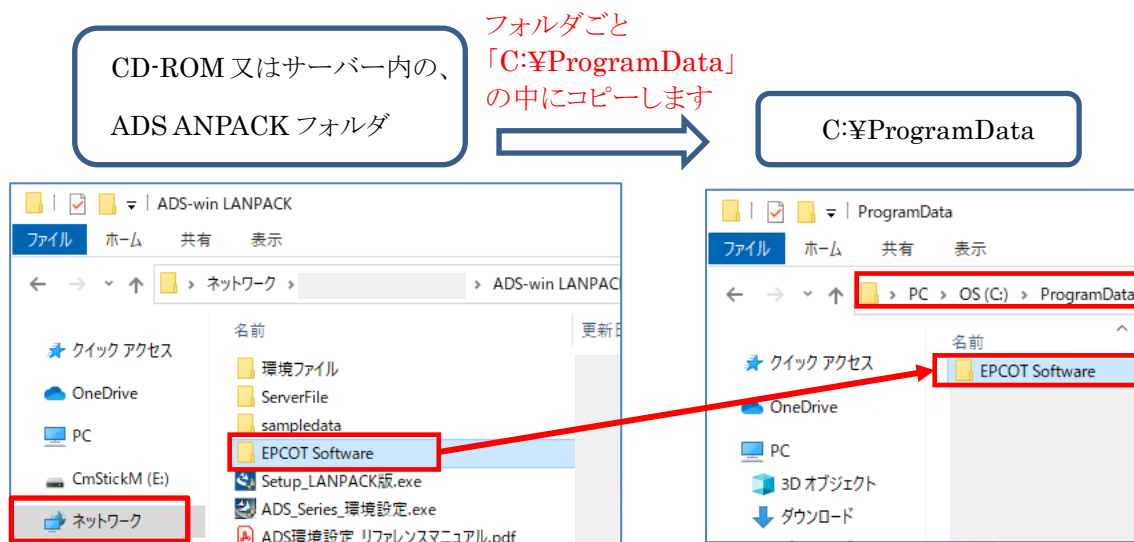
CD-ROM 又はサーバー内の、

ADS ANPACK フォルダ

フォルダごと
「C:¥ProgramData」
の中にコピーします

C:¥ProgramData

ADS-win LANPACK

ファイル　ホーム　共有　表示

ネットワーク › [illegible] › ADS-win LANPAC

名前　更新日

クイック アクセス
OneDrive
PC
CmStickM (E:)
ネットワーク

環境ファイル
ServerFile
sampledata
EPCOT Software
Setup_LANPACK版.exe
ADS_Series_環境設定.exe
ADS環境設定_リファレンスマニュアル.pdf

ProgramData

ファイル　ホーム　共有　表示

PC › OS (C:) › ProgramData

名前

クイック アクセス
OneDrive
PC
3D オブジェクト
ダウンロード

EPCOT Software